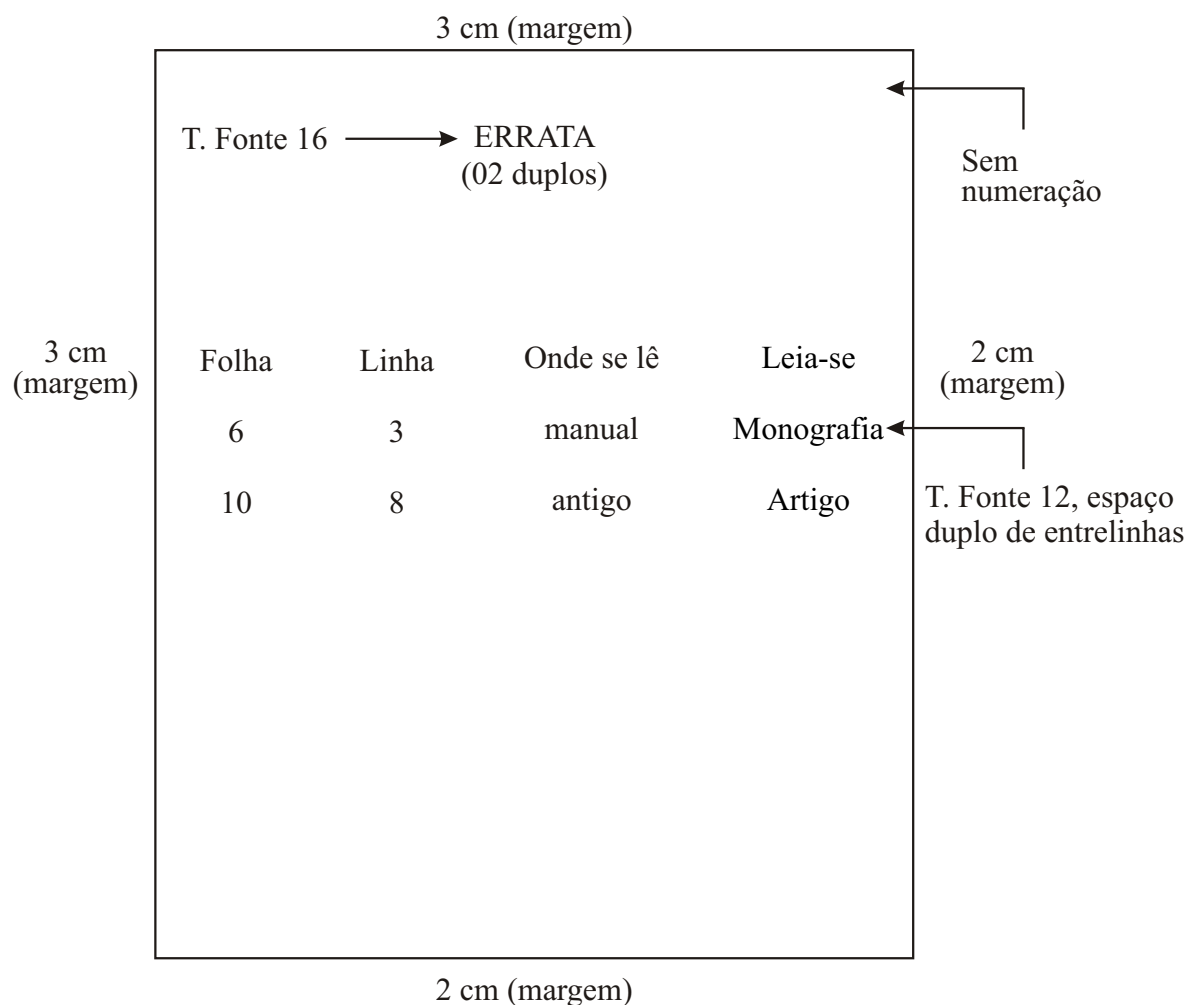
3 cm (margem)

T. Fonte 16

ERRATA
(02 duplos)

Sem numeração

3 cm (margem)

| Folha | Linha | Onde se lê | Leia-se |
|---|---|---|---|
| 6 | 3 | manual | Monografia |
| 10 | 8 | antigo | Artigo |

2 cm (margem)

T. Fonte 12, espaço duplo de entrelinhas

2 cm (margem)